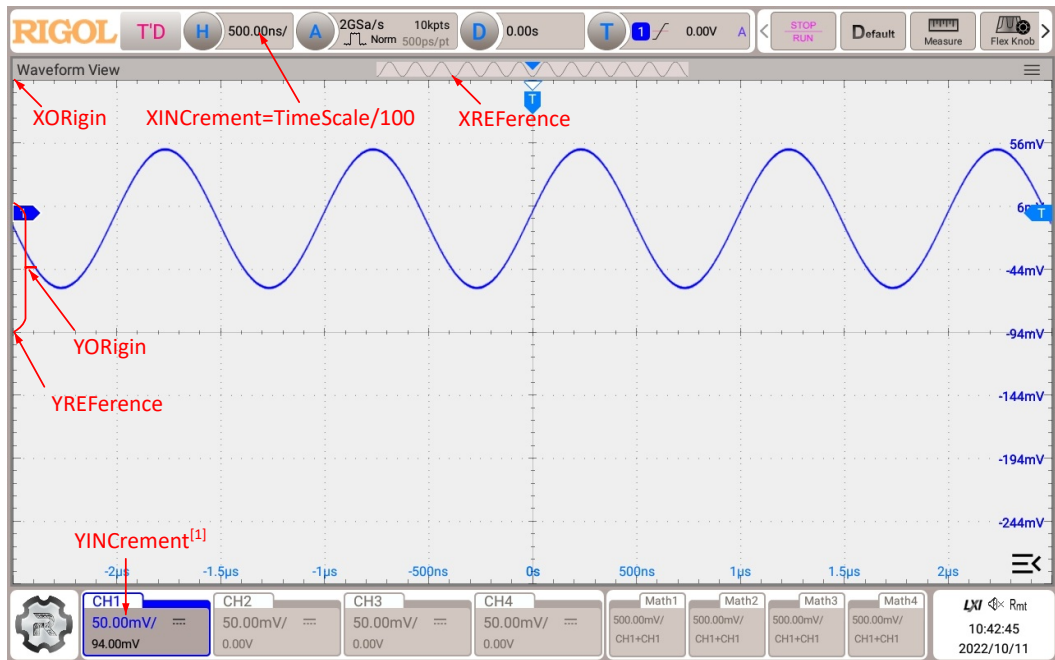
RIGOL T'D H 500.00ns/ A 2GSa/s Norm 10kpts 500ps/pt D 0.00s T 1 0.00V A STOP RUN Default Measure Flex Knob

Waveform View

XORigin

XINCrement=TimeScale/100

XREFerence

T

56mV

6mV

-44mV

-94mV

-144mV

-194mV

-244mV

YORigin

YREFerence

YINCrement$^{[1]}$

-2μs -1.5μs -1μs -500ns 0s 500ns 1μs 1.5μs 2μs

| CH1 | CH2 | CH3 | CH4 | Math1 | Math2 | Math3 | Math4 |
|---|---|---|---|---|---|---|---|
| 50.00mV/ | 50.00mV/ | 50.00mV/ | 50.00mV/ | 500.00mV/ | 500.00mV/ | 500.00mV/ | 500.00mV/ |
| 94.00mV | 0.00V | 0.00V | 0.00V | CH1+CH1 | CH1+CH1 | CH1+CH1 | CH1+CH1 |

LXI Rmt
10:42:45
2022/10/11